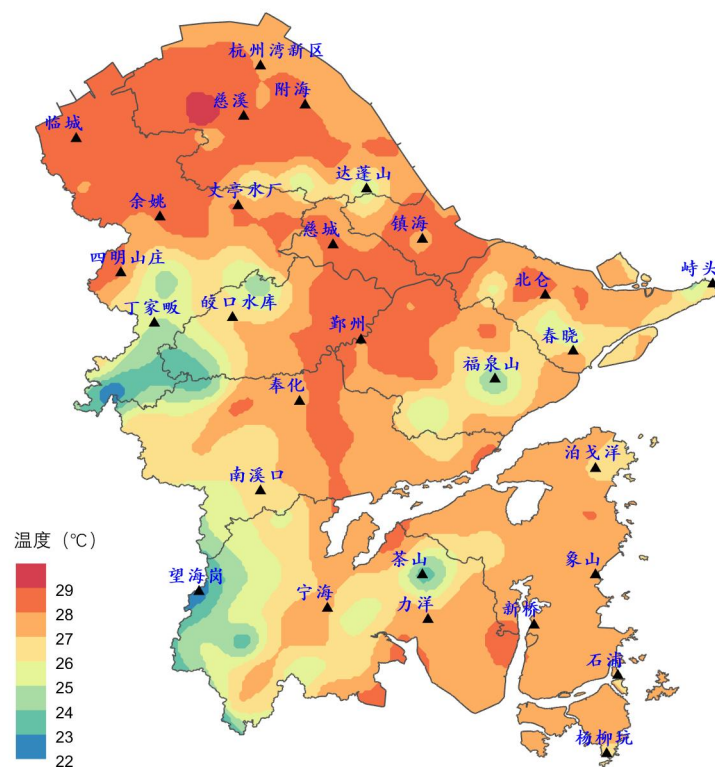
杭州湾新区
慈溪
附海
临城
达蓬山
文亭水厂
余姚
镇海
慈城
四明山庄
峙头
北仑
丁家畈
皎口水库
鄞州
春晓
福泉山
奉化
泊戈洋
南溪口
温度（℃）
29
28
27
26
25
24
23
22
茶山
象山
望海岗
宁海
力洋
新桥
石浦
杨柳坑